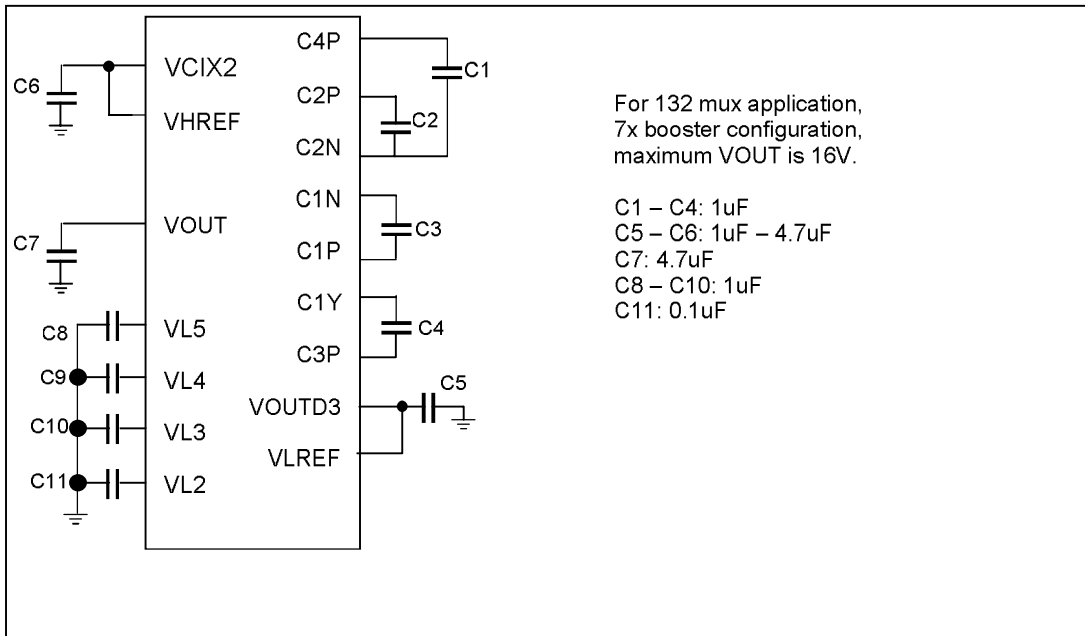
C6
VCIX2
VHREF
VOUT
C7
C8
VL5
C9
VL4
C10
VL3
C11
VL2
C4P
C2P
C2N
C1N
C1P
C1Y
C3P
VOUTD3
VLREF
C1
C2
C3
C4
C5

For 132 mux application, 7x booster configuration, maximum VOUT is 16V.

C1 – C4: 1uF
C5 – C6: 1uF – 4.7uF
C7: 4.7uF
C8 – C10: 1uF
C11: 0.1uF